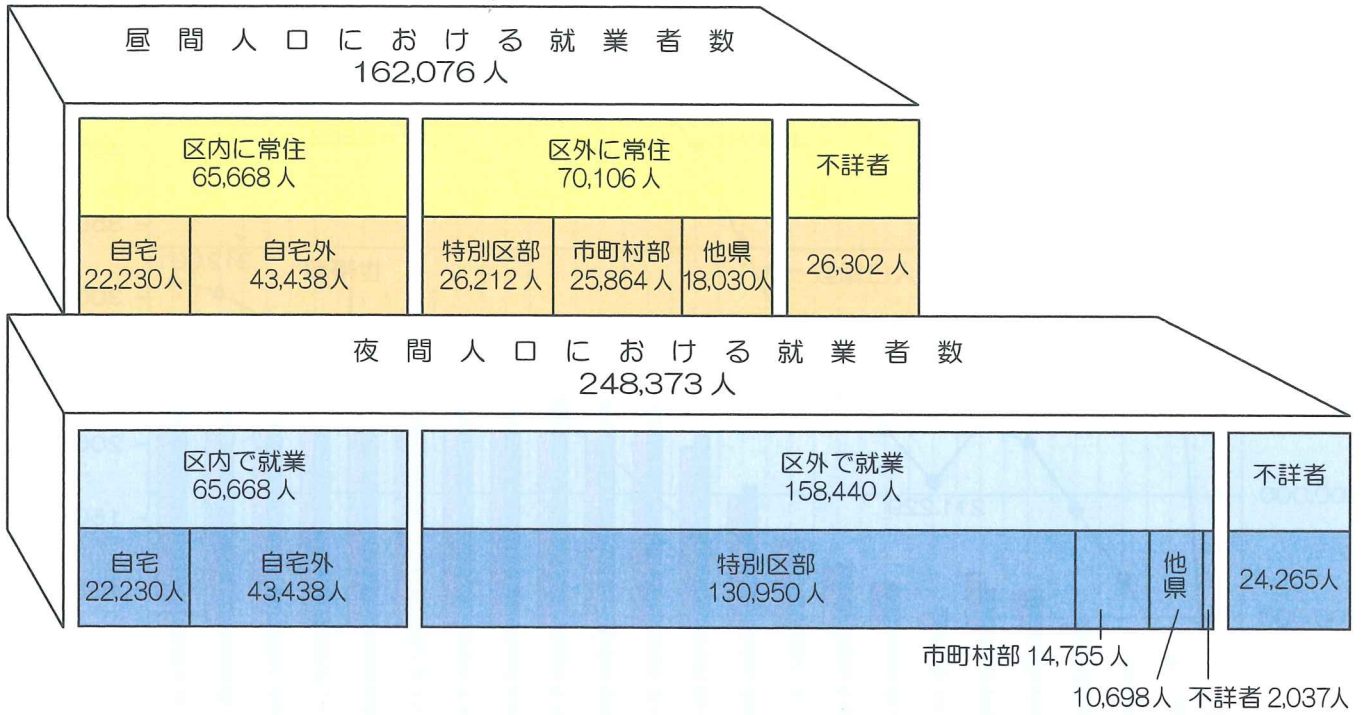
昼間人口における就業者数
162,076人

区内に常住
65,668人

自宅
22,230人

自宅外
43,438人

区外に常住
70,106人

特別区部
26,212人

市町村部
25,864人

他県
18,030人

不詳者
26,302人

夜間人口における就業者数
248,373人

区内で就業
65,668人

自宅
22,230人

自宅外
43,438人

区外で就業
158,440人

特別区部
130,950人

他県

不詳者
24,265人

市町村部 14,755人

10,698人 不詳者 2,037人